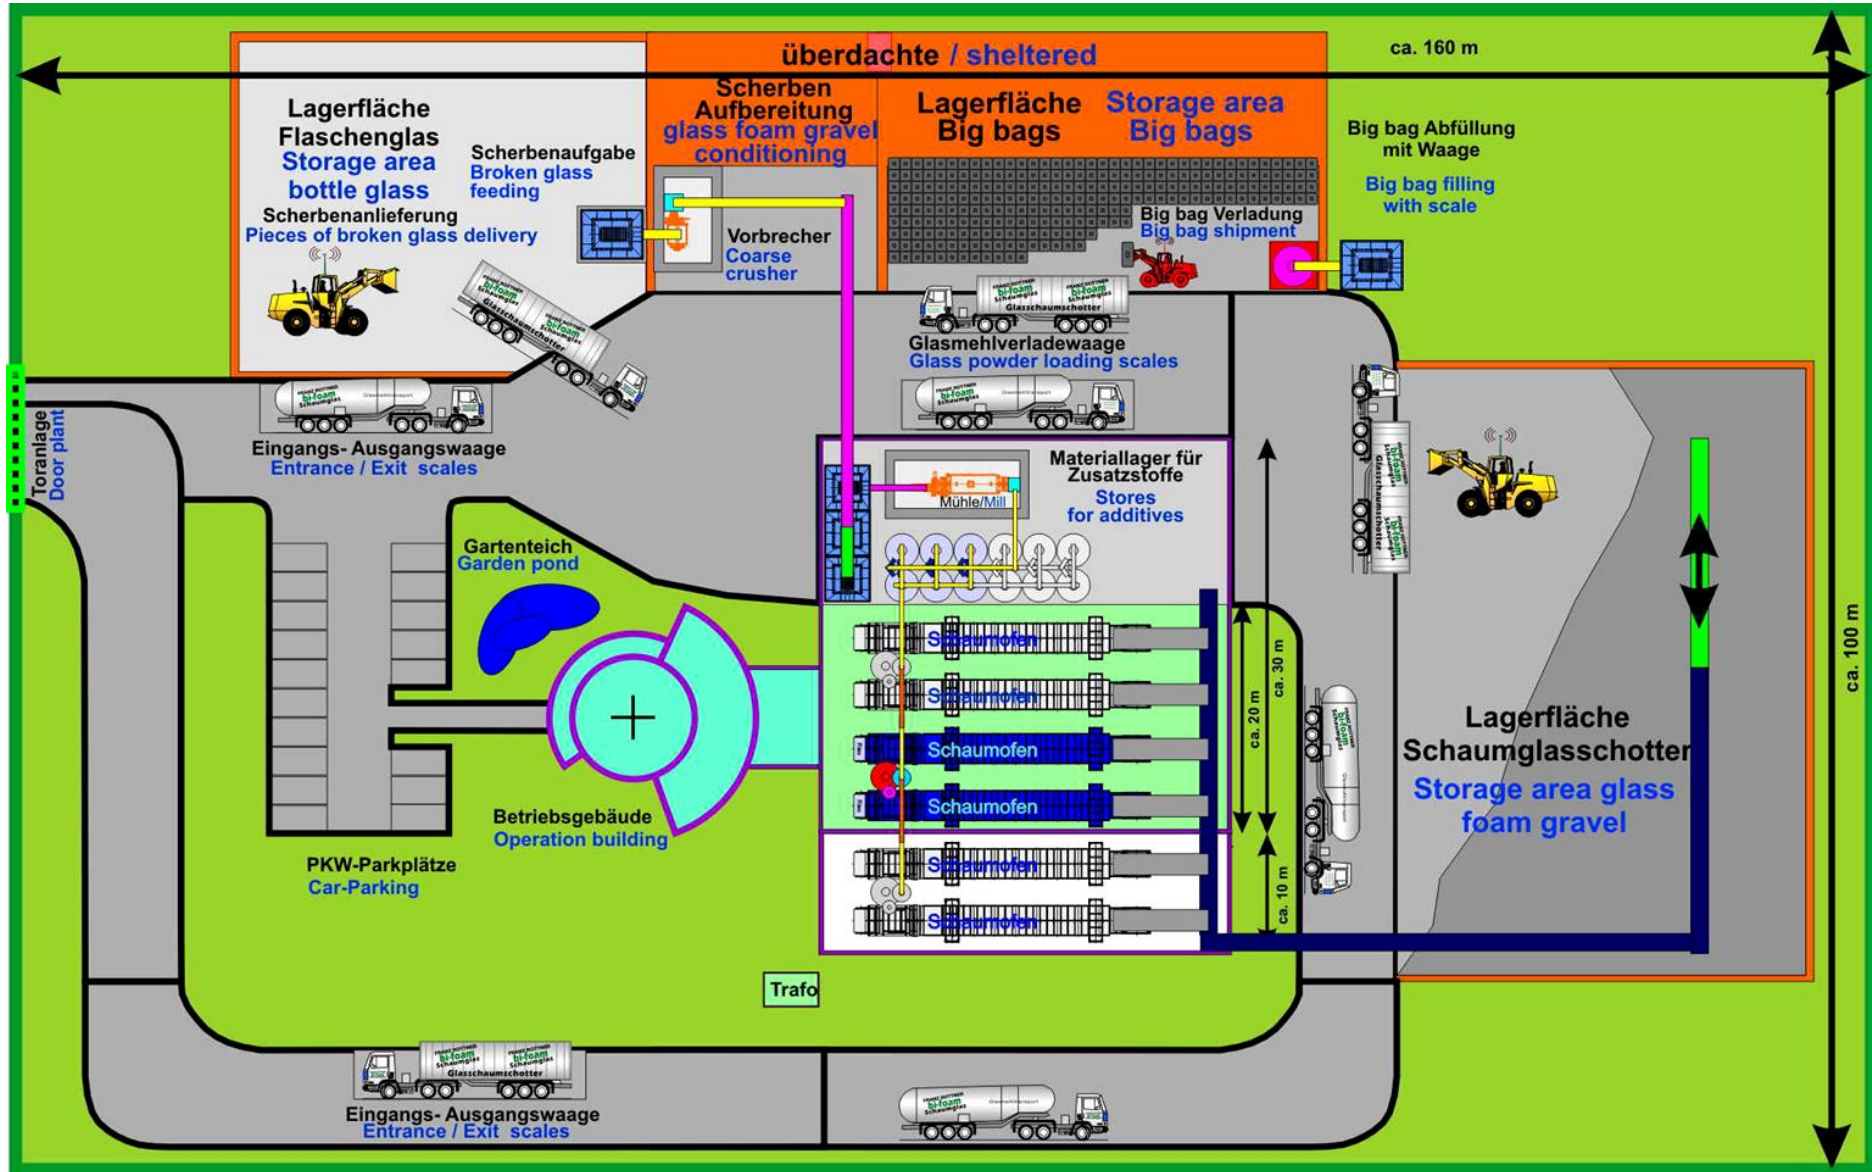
überdachte / sheltered

ca. 160 m

Lagerfläche Flaschenglas
Storage area bottle glass

Scherbenaufgabe
Broken glass feeding

Scherbenanlieferung
Pieces of broken glass delivery

Scherben Aufbereitung
glass foam gravel conditioning

Vorbrecher
Coarse crusher

Lagerfläche Big bags
Storage area Big bags

Big bag Verladung
Big bag shipment

Big bag Abfüllung mit Waage
Big bag filling with scale

Glasmehlverladewaage
Glass powder loading scales

Eingangs- Ausgangswaage
Entrance / Exit scales

Toranlage
Door plant

Materiallager für Zusatzstoffe
Stores for additives

Mühle/Mill

Gartenteich
Garden pond

Schaumofen
Schaumofen
Schaumofen
Schaumofen
Schaumofen
Schaumofen

ca. 20 m
ca. 30 m
ca. 10 m

Betriebsgebäude
Operation building

PKW-Parkplätze
Car-Parking

Lagerfläche Schaumglasschotter
Storage area glass foam gravel

ca. 100 m

Trafo

Eingangs- Ausgangswaage
Entrance / Exit scales

bi-foam
Schaumglas
Glasschaumschotter